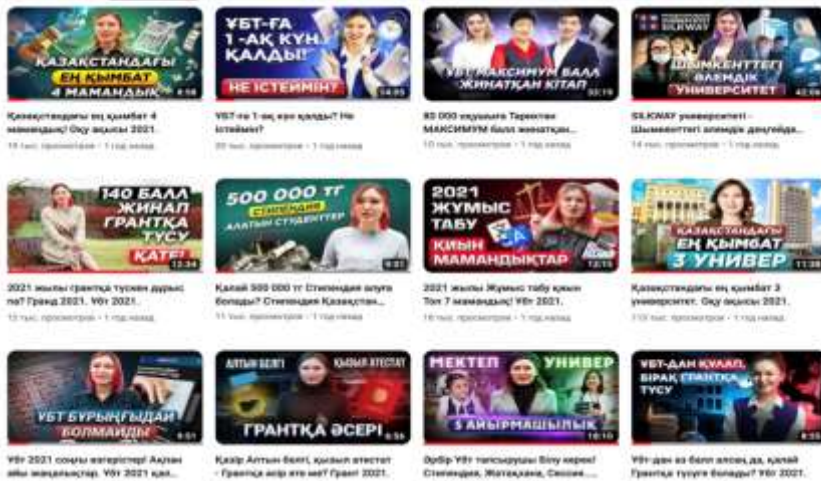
ҚАЗАҚСТАНДАҒЫ ЕҢ ҚЫМБАТ 4 МАМАНДЫҚ
6:56
Қазақстандағы ең қымбат 4 мамандық! Оқу ақысы 2021.
19 тыс. просмотров • 1 год назад

ҰБТ-ҒА 1-АҚ КҮН ҚАЛДЫ?
НЕ ІСТЕЙМІН?
14:05
ҰБТ-ға 1-ақ күн қалды? Не істеймін?
20 тыс. просмотров • 1 год назад

ҰБТ МАКСИМУМ БАЛЛ ЖИНАТҚАН КІТАП
20:19
80 000 оқушыға Тарихтан МАКСИМУМ балл жинатқан...
10 тыс. просмотров • 1 год назад

SILKWAY
ШЫМКЕНТТЕГІ ӘЛЕМДІК УНИВЕРСИТЕТ
42:06
SILKWAY университеті - Шымкенттегі әлемдік деңгейдегі...
14 тыс. просмотров • 1 год назад

140 БАЛЛ ЖИНАП ГРАНТҚА ТҮСУ ҚАТЕ!
12:34
2021 жылы грантқа түскен дұрыс па? Гранд 2021. Ұбт 2021.
13 тыс. просмотров • 1 год назад

500 000 ТГ СТИПЕНДИЯ АЛАТЫН СТУДЕНТТЕР
6:37
Қалай 500 000 тг Стипендия алуға болады? Стипендия Казахстан...
11 тыс. просмотров • 1 год назад

2021 ЖҰМЫС ТАБУ ҚИЫН МАМАНДЫҚТАР
12:15
2021 жылы Жұмыс табу қиын Топ 7 мамандық! Ұбт 2021.
16 тыс. просмотров • 1 год назад

ҚАЗАҚСТАНДАҒЫ ЕҢ ҚЫМБАТ 3 УНИВЕР
11:38
Қазақстандағы ең қымбат 3 университет. Оқу ақысы 2021.
110 тыс. просмотров • 1 год назад

ҰБТ БҰРЫНҒЫДАЙ БОЛМАЙДЫ
8:51
Ұбт 2021 соңғы өзгерістер! Ақпан айы жаңалықтар. Ұбт 2021 қал...

АЛТЫН БЕЛГІ
ҚЫЗЫЛ АТЕСТАТ
ГРАНТҚА ӘСЕРІ
5:56
Қазір Алтын белгі, қызыл атестат - Грантқа әсер ете ме? Грант 2021.

МЕКТЕП
УНИВЕР
5 АЙЫРМАШЫЛЫҚ
10:10
Әрбір Ұбт тапсырушы білу керек! Стипендия, Жатақхана, Сессия...

ҰБТ-ДАН ҚҰЛАП, БІРАҚ ГРАНТҚА ТҮСУ
8:35
Ұбт-дан аз балл алсаң да, қалай Грантқа түсуге болады? Ұбт 2021.